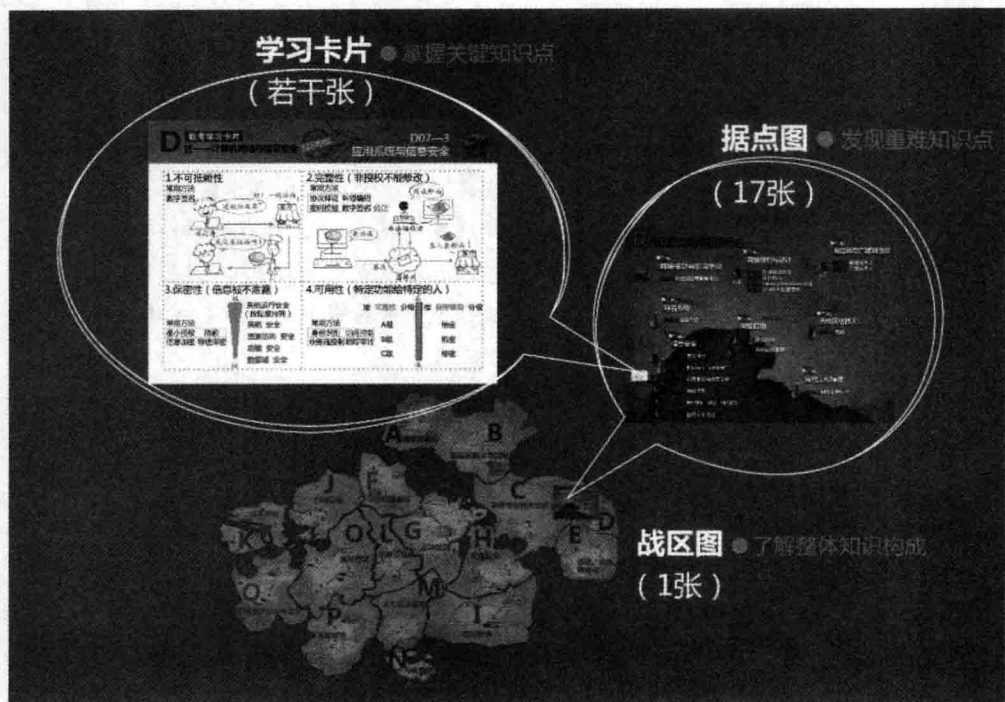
学习卡片 ● 掌握关键知识点
（若干张）

D
D07—3
应用系统与信息安全

1.不可抵赖性
常用方法
数字签名

2.完整性（非授权不能修改）
常用方法
协议保证 纠错编码
密码校验 数字签名 公正

3.保密性（信息不泄露）
常用方法
最小授权 防暴
信息加密 物理保密

4.可用性（特定功能给特定的人）

据点图 ● 发现重难知识点
（17张）

战区图 ● 了解整体知识构成
（1张）

A B C D E F G H I J K L M N O P Q